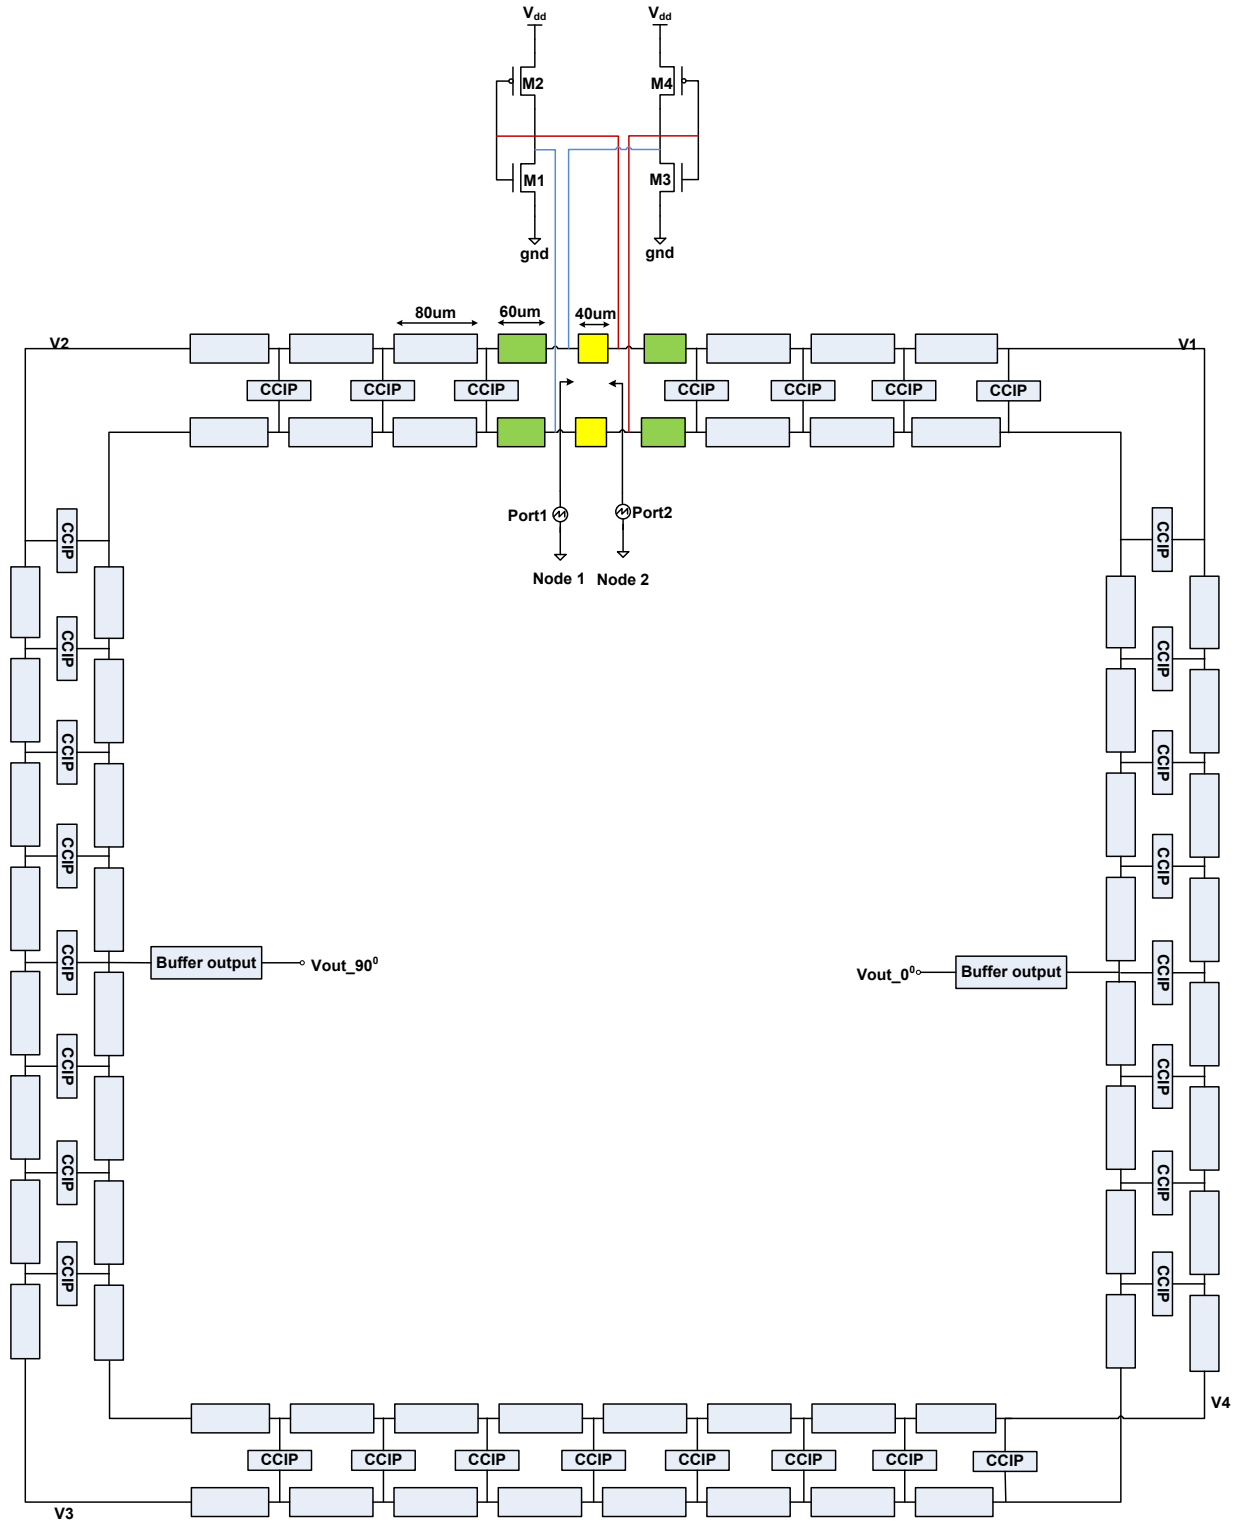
$V_{dd}$
$V_{dd}$
M2
M4
M1
M3
gnd
gnd
80um
60um
40um
V2
V1
CCIP
CCIP
CCIP
CCIP
CCIP
CCIP
CCIP
Port1
Port2
Node 1
Node 2
CCIP
CCIP
CCIP
CCIP
CCIP
CCIP
CCIP
CCIP
CCIP
CCIP
CCIP
CCIP
CCIP
CCIP
CCIP
CCIP
Buffer output
Vout_$90^0$
Vout_$0^0$
Buffer output
V4
CCIP
CCIP
CCIP
CCIP
CCIP
CCIP
CCIP
CCIP
V3